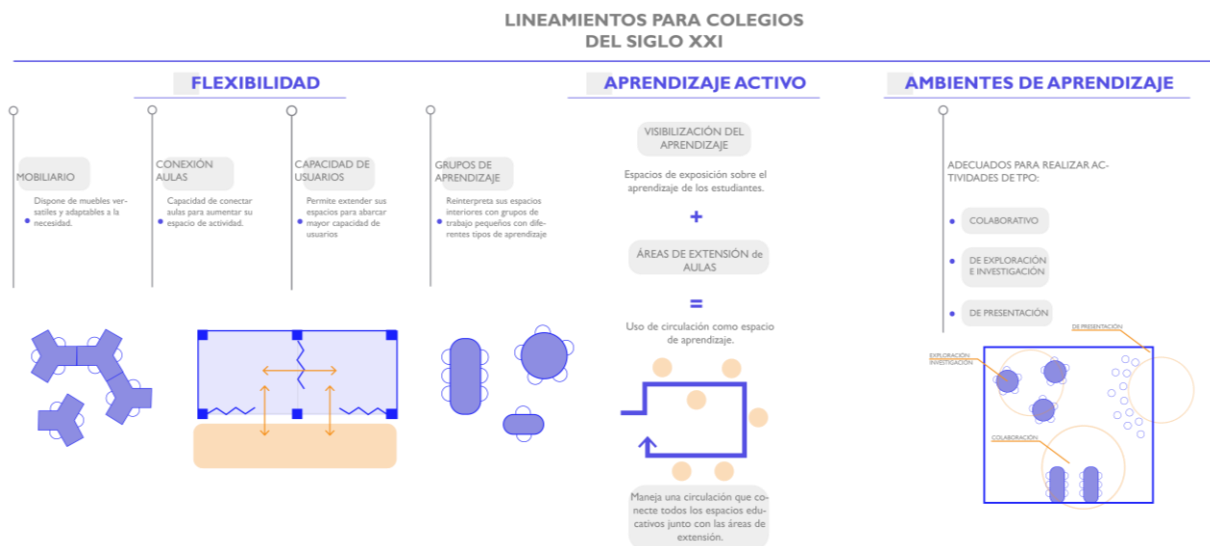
LINEAMIENTOS PARA COLEGIOS
DEL SIGLO XXI

FLEXIBILIDAD

MOBILIARIO

Dispone de muebles versatiles y adaptables a la necesidad.

CONEXIÓN AULAS

Capacidad de conectar aulas para aumentar su espacio de actividad.

CAPACIDAD DE USUARIOS

Permite extender sus espacios para abarcar mayor capacidad de usuarios

GRUPOS DE APRENDIZAJE

Reinterpreta sus espacios interiores con grupos de trabajo pequeños con diferentes tipos de aprendizaje

APRENDIZAJE ACTIVO

VISIBILIZACIÓN DEL APRENDIZAJE

Espacios de exposición sobre el aprendizaje de los estudiantes.

+

ÁREAS DE EXTENSIÓN de AULAS

=

Uso de circulación como espacio de aprendizaje.

Maneja una circulación que conecte todos los espacios educativos junto con las áreas de extensión.

AMBIENTES DE APRENDIZAJE

ADECUADOS PARA REALIZAR ACTIVIDADES DE TPO:

COLABORATIVO

DE EXPLORACIÓN E INVESTIGACIÓN

DE PRESENTACIÓN

DE PRESENTACIÓN

EXPLORACIÓN INVESTIGACIÓN

COLABORACIÓN